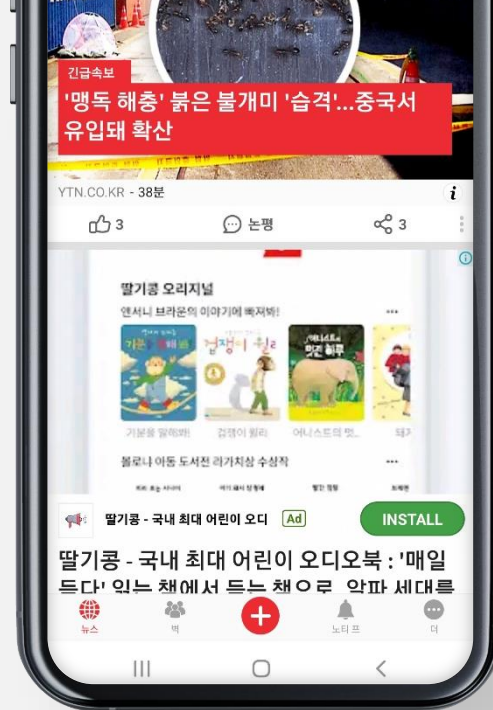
긴급속보

'맹독 해충' 붉은 불개미 '습격'...중국서 유입돼 확산

YTN.CO.KR - 38분

3 논평 3

딸기콩 오리지널

앤서니 브라운의 이야기에 빠져봐!

기분을 말해봐! 겁쟁이 윌리 어니스트의 멋... 돼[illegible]

볼로냐 아동 도서전 라가치상 수상작

딸기콩 - 국내 최대 어린이 오디 Ad

INSTALL

딸기콩 - 국내 최대 어린이 오디오북 : '매일 듣다' 읽는 책에서 듣는 책으로, 알파 세대를

뉴스 벅 노티프 더